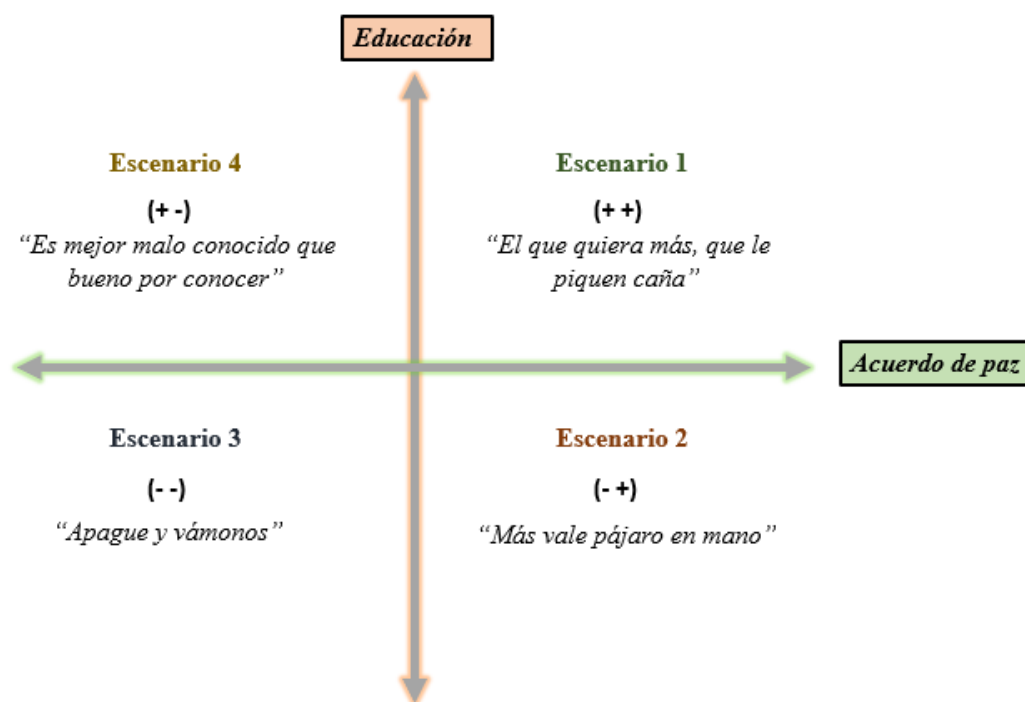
Educación

Escenario 4

(+ -)

"Es mejor malo conocido que bueno por conocer"

Escenario 1

(+ +)

"El que quiera más, que le piquen caña"

Acuerdo de paz

Escenario 3

(- -)

"Apague y vámonos"

Escenario 2

(- +)

"Más vale pájaro en mano"